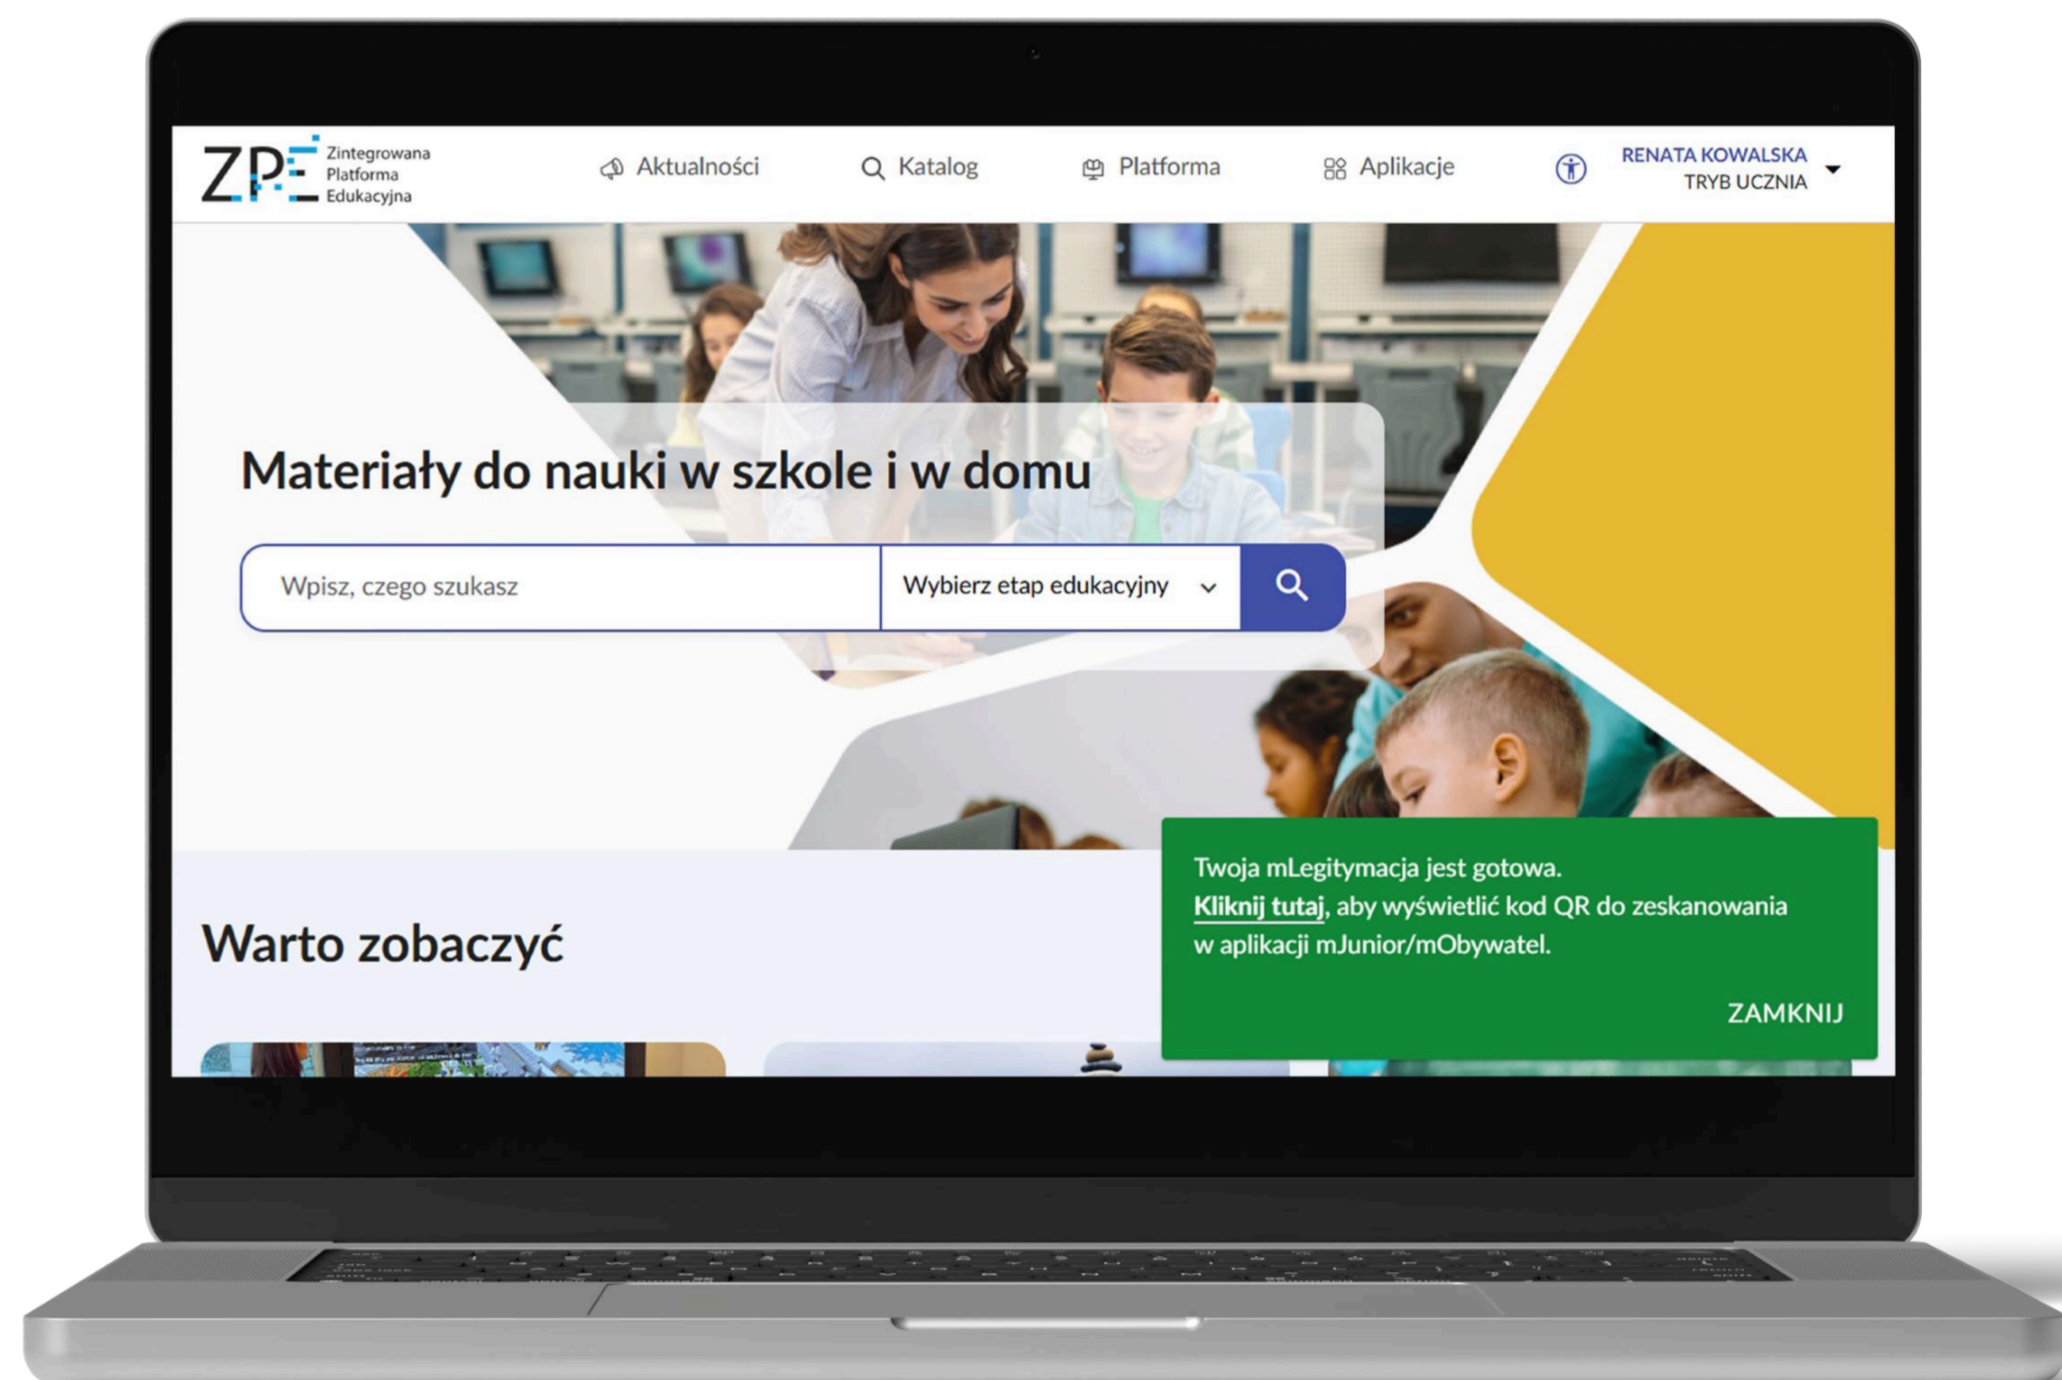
ZPE Zintegrowana Platforma Edukacyjna

Aktualności Katalog Platforma Aplikacje

RENATA KOWALSKA
TRYB UCZNIA

Materiały do nauki w szkole i w domu

Wpisz, czego szukasz

Wybierz etap edukacyjny

Warto zobaczyć

Twoja mLegitymacja jest gotowa.
Kliknij tutaj, aby wyświetlić kod QR do zeskanowania w aplikacji mJunior/mObywatel.

ZAMKNIJ